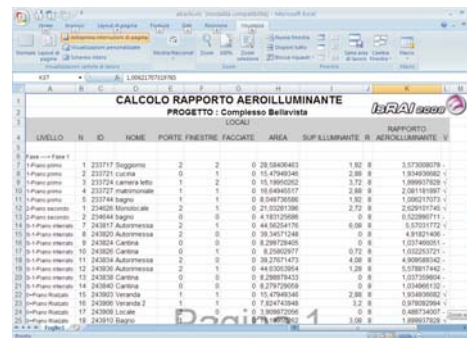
CALCOLO RAPPORTO AEROILLUMINANTE

PROGETTO : Complesso Bellavista

| LIVELLO | N | ID | NOME | PORTE | FINESTRE | FACCIATE | AREA | SUP.ILLUMINANTE | R | RAPPORTO AEROILLUMINANTE |
|---|---|---|---|---|---|---|---|---|---|---|
| Fase ---> Fase 1 | | | | | | | | | | |
| 1-Piano primo | 1 | 233717 | Soggiorno | 2 | 2 | 0 | 28,58406463 | 1,92 | 8 | 3,573008079 |
| 1-Piano primo | 2 | 233721 | cucina | 0 | 1 | 0 | 15,47949346 | 2,88 | 8 | 1,934936682 |
| 1-Piano primo | 3 | 233724 | camera letto | 1 | 2 | 0 | 15,19950262 | 3,72 | 8 | 1,899937828 |
| 1-Piano primo | 4 | 233727 | matrimoniale | 1 | 1 | 0 | 16,64845517 | 2,88 | 8 | 2,081181897 |
| 1-Piano primo | 5 | 233734 | bagno | 1 | 1 | 0 | 8,049736586 | 1,92 | 8 | 1,006217073 |
| 2-Piano secondo | 1 | 234626 | Monolocale | 2 | 1 | 0 | 21,93281386 | 2,72 | 8 | 2,029101745 |
| 2-Piano secondo | 2 | 234644 | bagno | 0 | 0 | 0 | 4,183125696 | 0 | 8 | 0,522890711 |
| 0-1-Piano interrato | 7 | 243817 | Autorimessa | 2 | 1 | 0 | 44,56254176 | 6,09 | 8 | 5,57031772 |
| 0-1-Piano interrato | 8 | 243820 | Autorimessa | 2 | 0 | 0 | 39,34571246 | 0 | 8 | 4,91821406 |
| 0-1-Piano interrato | 9 | 243824 | Cantina | 0 | 0 | 0 | 8,299728405 | 0 | 8 | 1,037466051 |
| 0-1-Piano interrato | 10 | 243826 | Cantina | 0 | 1 | 0 | 8,25802977 | 0,72 | 8 | 1,032253721 |
| 0-1-Piano interrato | 11 | 243834 | Autorimessa | 2 | 0 | 0 | 39,27671473 | 4,08 | 8 | 4,909589342 |
| 0-1-Piano interrato | 12 | 243836 | Autorimessa | 2 | 1 | 0 | 44,63063954 | 1,28 | 8 | 5,578817442 |
| 0-1-Piano interrato | 13 | 243838 | Cantina | 0 | 0 | 0 | 8,299176433 | 0 | 8 | 1,037359804 |
| 0-1-Piano interrato | 14 | 243840 | Cantina | 0 | 0 | 0 | 8,279729059 | 0 | 8 | 1,034966132 |
| 0+Piano Rialzato | 15 | 243903 | Veranda | 1 | 1 | 0 | 15,47949346 | 2,88 | 8 | 1,934936682 |
| 0+Piano Rialzato | 16 | 243906 | Veranda 2 | 1 | 1 | 0 | 7,824743546 | 3,2 | 8 | 0,978092944 |
| 0+Piano Rialzato | 17 | 243908 | Locale | 0 | 0 | 0 | 3,909872056 | 0 | 8 | 0,488734007 |
| 0+Piano Rialzato | 18 | 243910 | Bagno | 0 | 1 | 0 | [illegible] | 3,08 | 8 | 0,899907828 |

Pagina 1